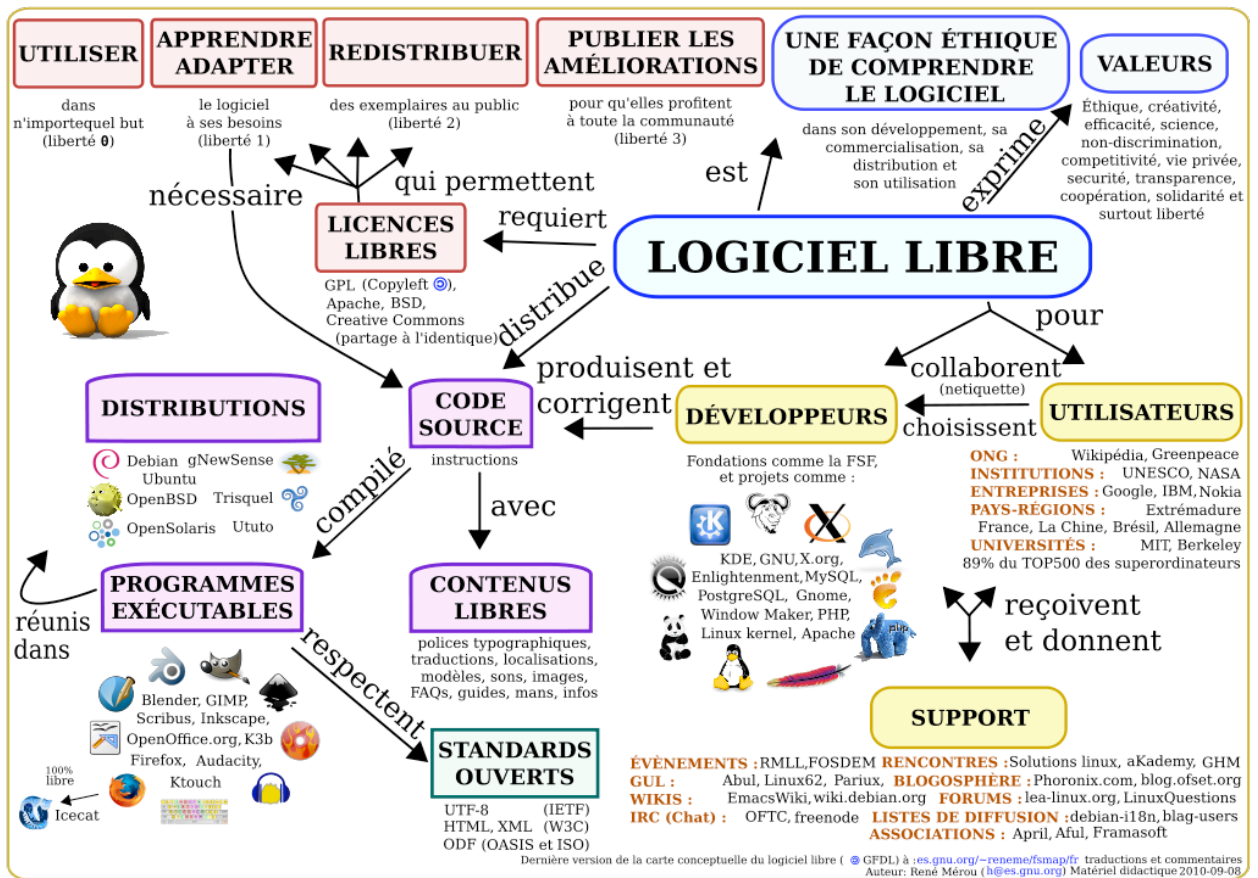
UTILISER

dans n'importequel but (liberté 0)

APPRENDRE ADAPTER

le logiciel à ses besoins (liberté 1)

REDISTRIBUER

des exemplaires au public (liberté 2)

PUBLIER LES AMÉLIORATIONS

pour qu'elles profitent à toute la communauté (liberté 3)

UNE FAÇON ÉTHIQUE DE COMPRENDRE LE LOGICIEL

dans son développement, sa commercialisation, sa distribution et son utilisation

VALEURS

Éthique, créativité, efficacité, science, non-discrimination, competitivité, vie privée, securité, transparence, coopération, solidarité et surtout liberté

exprime

est

nécessaire

qui permettent

LICENCES LIBRES

GPL (Copyleft), Apache, BSD, Creative Commons (partage à l'identique)

requiert

LOGICIEL LIBRE

distribue

pour

collaborent (netiquette)

choisissent

produisent et corrigent

DISTRIBUTIONS

Debian gNewSense Ubuntu OpenBSD Trisquel OpenSolaris Ututo

CODE SOURCE

instructions

DÉVELOPPEURS

UTILISATEURS

ONG : Wikipédia, Greenpeace
INSTITUTIONS : UNESCO, NASA
ENTREPRISES : Google, IBM, Nokia
PAYS-RÉGIONS : Extrémadure France, La Chine, Brésil, Allemagne
UNIVERSITÉS : MIT, Berkeley
89% du TOP500 des superordinateurs

compilé

avec

Fondations comme la FSF, et projets comme :

KDE, GNU, X.org, Enlightenment, MySQL, PostgreSQL, Gnome, Window Maker, PHP, Linux kernel, Apache

PROGRAMMES EXÉCUTABLES

CONTENUS LIBRES

polices typographiques, traductions, localisations, modèles, sons, images, FAQs, guides, mans, infos

reçoivent et donnent

réunis dans

respectent

Blender, GIMP, Scribus, Inkscape, OpenOffice.org, K3b Firefox, Audacity, Ktouch

100% libre

Icecat

STANDARDS OUVERTS

UTF-8 (IETF)
HTML, XML (W3C)
ODF (OASIS et ISO)

SUPPORT

ÉVÈNEMENTS : RMLL, FOSDEM RENCONTRES : Solutions linux, aKademy, GHM
GUL : Abul, Linux62, Pariux, BLOGOSPHÈRE : Phoronix.com, blog.ofset.org
WIKIS : EmacsWiki, wiki.debian.org FORUMS : lea-linux.org, LinuxQuestions
IRC (Chat) : OFTC, freenode LISTES DE DIFFUSION : debian-i18n, blag-users
ASSOCIATIONS : April, Aful, Framasoft

Dernière version de la carte conceptuelle du logiciel libre ( GFDL) à : es.gnu.org/~reneme/fsmap/fr traductions et commentaires
Auteur: René Mérou (h@es.gnu.org) Matériel didactique 2010-09-08